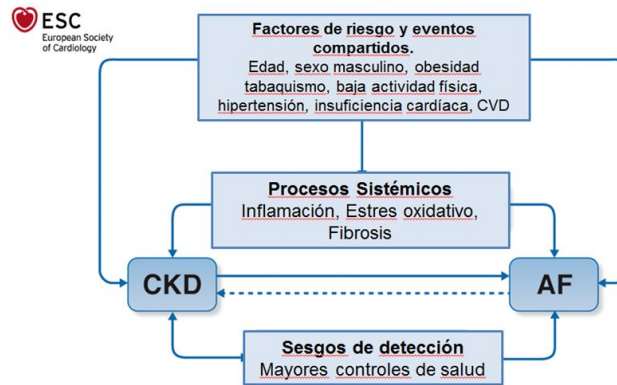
ESC
European Society of Cardiology

Factores de riesgo y eventos compartidos.
Edad, sexo masculino, obesidad tabaquismo, baja actividad física, hipertensión, insuficiencia cardíaca, CVD

Procesos Sistémicos
Inflamación, Estres oxidativo, Fibrosis

CKD

AF

Sesgos de detección
Mayores controles de salud